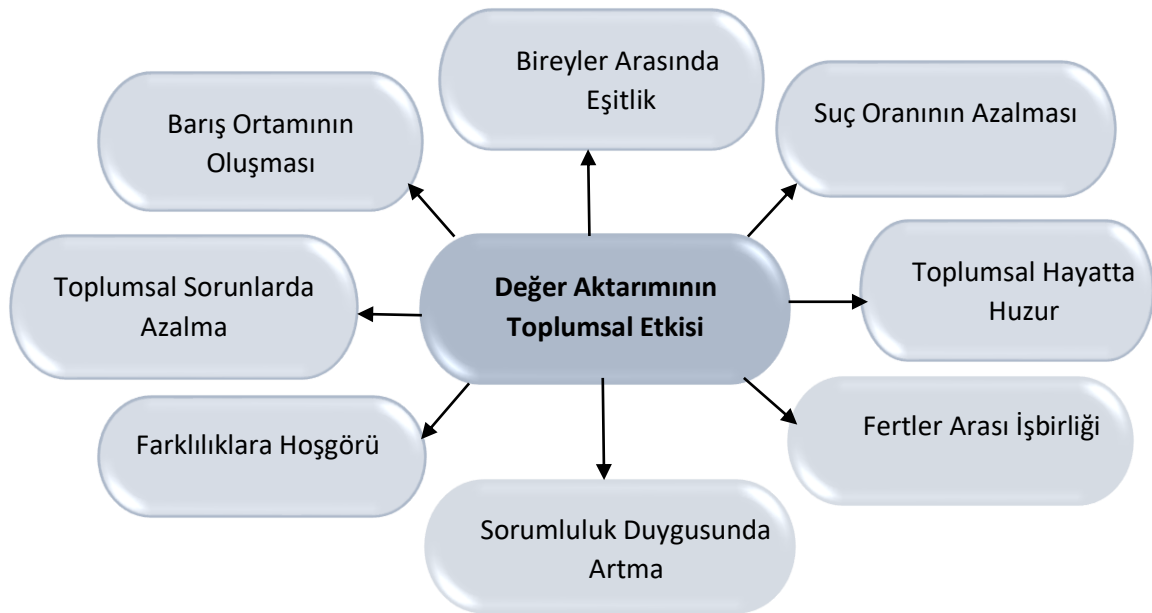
Değer Aktarımının Toplumsal Etkisi

Bireyler Arasında Eşitlik

Suç Oranının Azalması

Toplumsal Hayatta Huzur

Fertler Arası İşbirliği

Sorumluluk Duygusunda Artma

Farklılıklara Hoşgörü

Toplumsal Sorunlarda Azalma

Barış Ortamının Oluşması